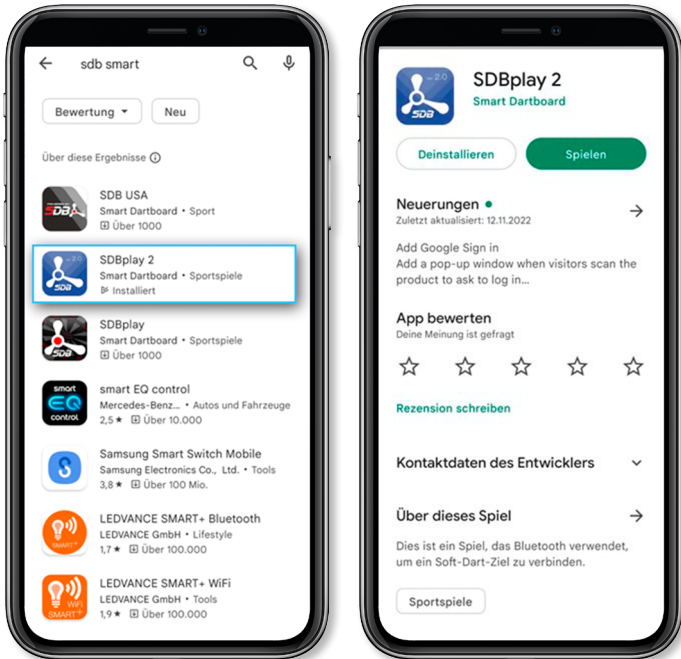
sdb smart

Bewertung ▾ Neu

Über diese Ergebnisse ⓘ

SDB USA
Smart Dartboard • Sport
Über 1000

SDBplay 2
Smart Dartboard • Sportspiele
Installiert

SDBplay
Smart Dartboard • Sportspiele
Über 1000

smart EQ control
Mercedes-Benz... • Autos und Fahrzeuge
2,5 ★ Über 10.000

Samsung Smart Switch Mobile
Samsung Electronics Co., Ltd. • Tools
3,8 ★ Über 100 Mio.

LEDVANCE SMART+ Bluetooth
LEDVANCE GmbH • Lifestyle
1,7 ★ Über 100.000

LEDVANCE SMART+ WiFi
LEDVANCE GmbH • Tools
1,9 ★ Über 100.000

SDBplay 2
Smart Dartboard

Deinstallieren Spielen

Neuerungen •
Zuletzt aktualisiert: 12.11.2022

Add Google Sign in
Add a pop-up window when visitors scan the product to ask to log in...

App bewerten
Deine Meinung ist gefragt

Rezension schreiben

Kontaktdaten des Entwicklers

Über dieses Spiel

Dies ist ein Spiel, das Bluetooth verwendet, um ein Soft-Dart-Ziel zu verbinden.

Sportspiele